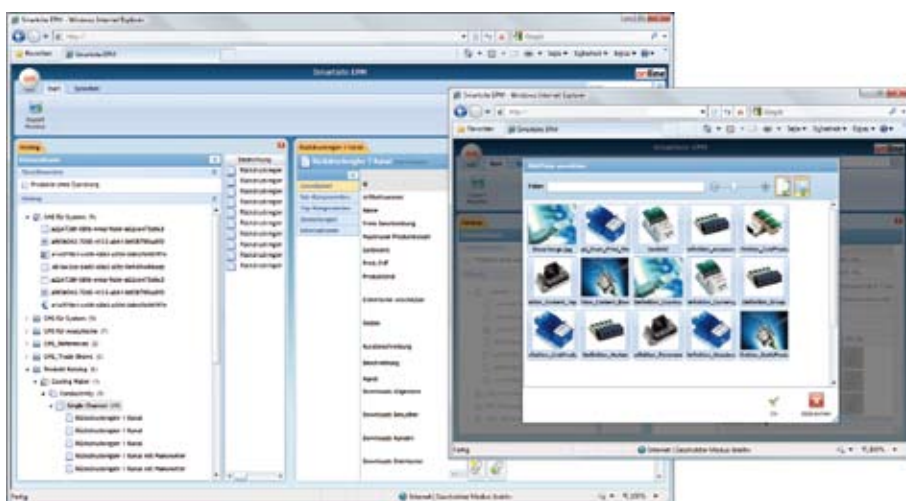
Smartsite EPIM - Windows Internet Explorer

Favoriten

Smartsite EPIM

Start

Katalog

Produkte ohne Zuordnung

Katalog

Rückdruckregler 1 Kanal

Allgemein

Id

Artikelnummer

Name

Kurze Beschreibung

Produktname

Preis

Produktlinie

Externe Id

Gewicht

Kurzbeschreibung

Beschreibung

Download Allgemein

Download Datenblatt

Download Betriebsanleitung

Single Channel

Rückdruckregler 1 Kanal

Fertig

Internet | Geschützter Modus: Inaktiv

100%

Smartsite EPIM - Windows Internet Explorer

Favoriten

Smartsite EPIM

Bild/Datei auswählen

Filter

OK

Abbrechen

Fertig

Internet | Geschützter Modus: Inaktiv

100%